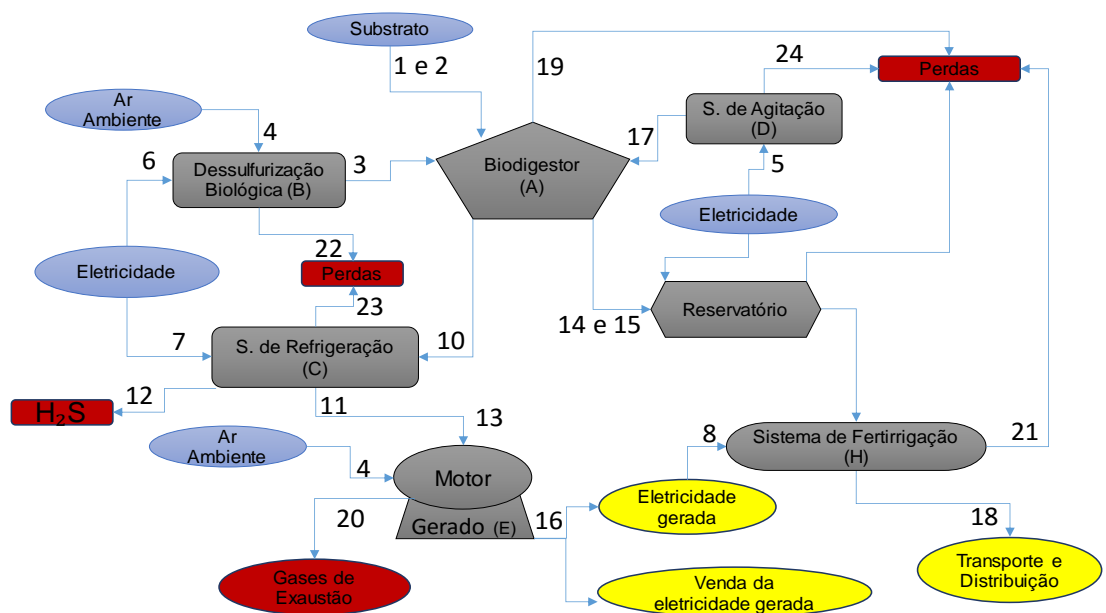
Substrato
1 e 2
19
24
Perdas
Ar Ambiente
4
S. de Agitação (D)
17
6
Dessulfurização Biológica (B)
3
Biodigestor (A)
5
Eletricidade
22
Perdas
Eletricidade
23
Reservatório
7
S. de Refrigeração (C)
10
14 e 15
$H_2S$
12
11
13
Ar Ambiente
8
Sistema de Fertirrigação (H)
21
4
Motor
20
Gerado (E)
16
Eletricidade gerada
18
Gases de Exaustão
Venda da eletricidade gerada
Transporte e Distribuição